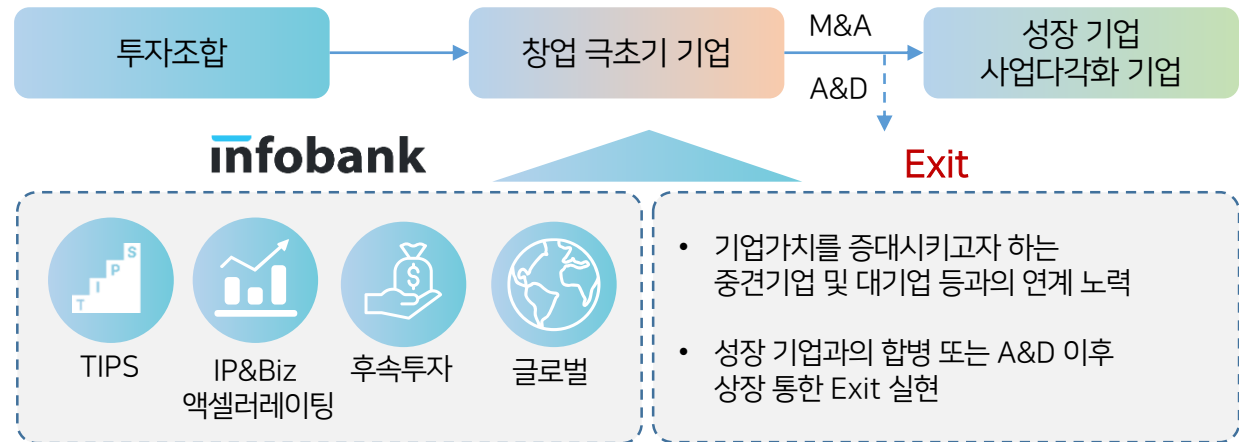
투자조합

창업 극초기 기업

M&A

A&D

성장 기업
사업다각화 기업

infobank

Exit

T I P S

TIPS

IP&Biz 액셀러레이팅

후속투자

글로벌

• 기업가치를 증대시키고자 하는 중견기업 및 대기업 등과의 연계 노력

• 성장 기업과의 합병 또는 A&D 이후 상장 통한 Exit 실현